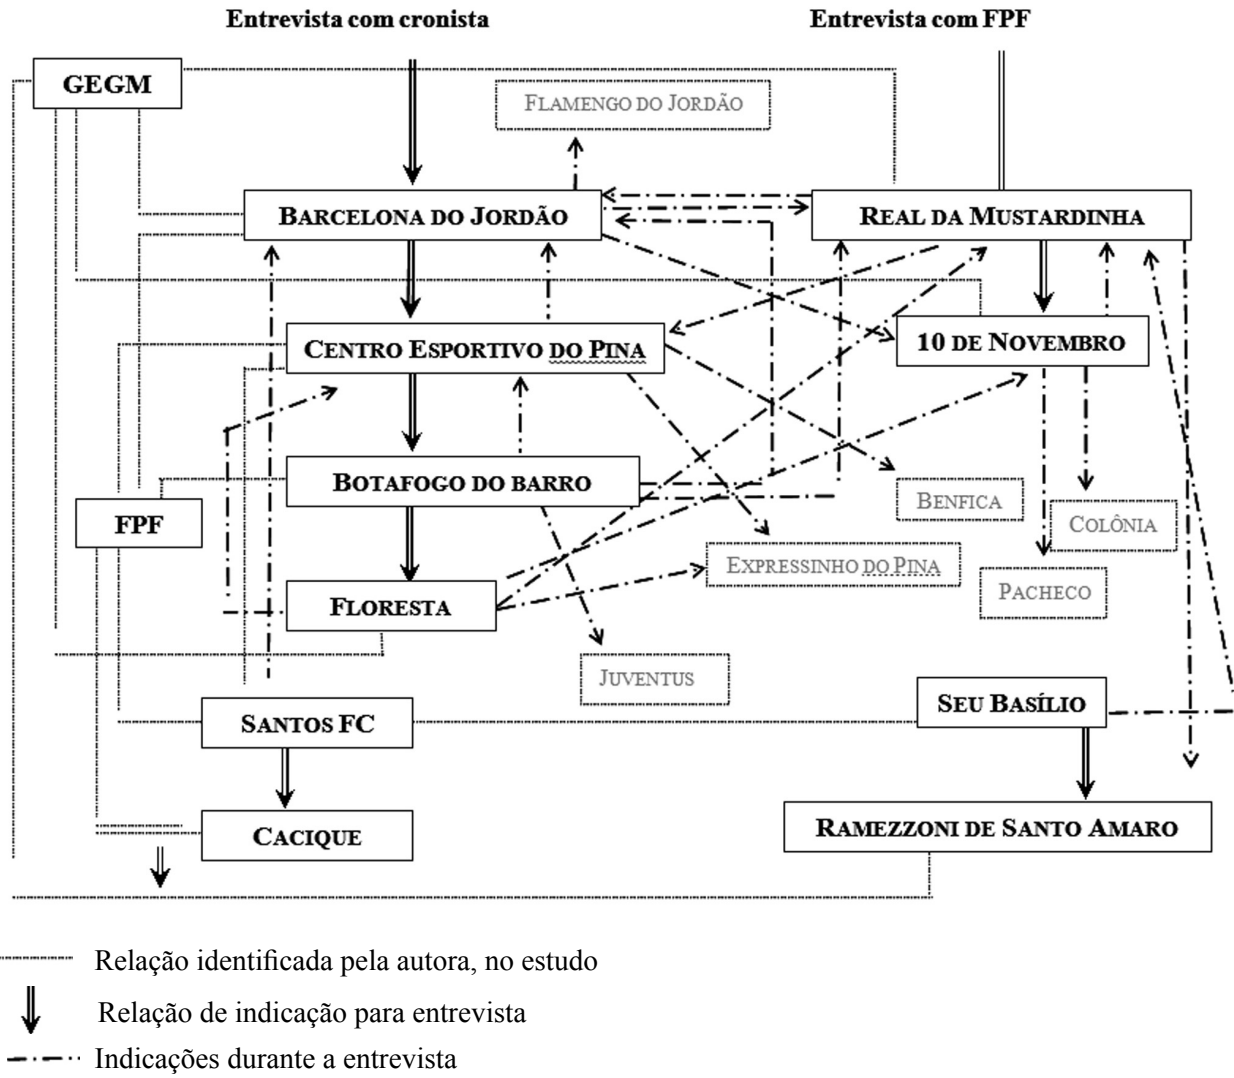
Entrevista com cronista

Entrevista com FPF

GEGM

FLAMENGO DO JORDÃO

BARCELONA DO JORDÃO

REAL DA MUSTARDINHA

CENTRO ESPORTIVO DO PINA

10 DE NOVEMBRO

BOTAFOGO DO BARRO

BENFICA

COLÔNIA

FPF

EXPRESSINHO DO PINA

PACHECO

FLORESTA

JUVENTUS

SANTOS FC

SEU BASÍLIO

CACIQUE

RAMEZZONI DE SANTO AMARO

Relação identificada pela autora, no estudo

Relação de indicação para entrevista

Indicações durante a entrevista